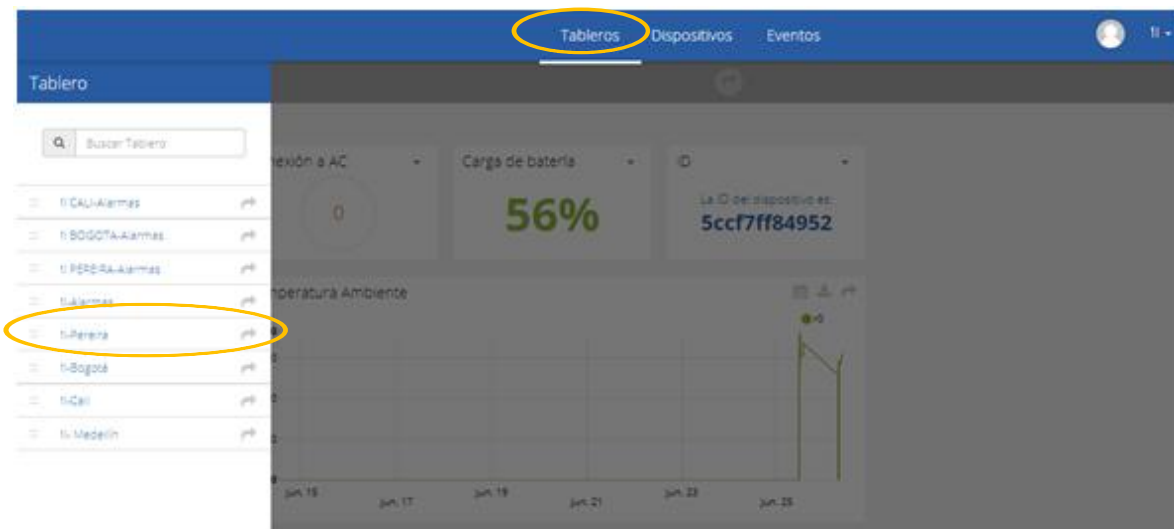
Tableros Dispositivos Eventos

fl

Tablero

Buscar Tablero

fl CALI-Alarmas

fl BOGOTA-Alarmas

fl PEREIRA-Alarmas

fl-Alarmas

fl-Pereira

fl-Bogotá

fl-Cali

fl- Medellín

nexión a AC

0

Carga de batería

56%

ID

La ID del dispositivo es:

5ccf7ff84952

nperatura Ambiente

jun. 15

jun. 17

jun. 19

jun. 21

jun. 23

jun. 25